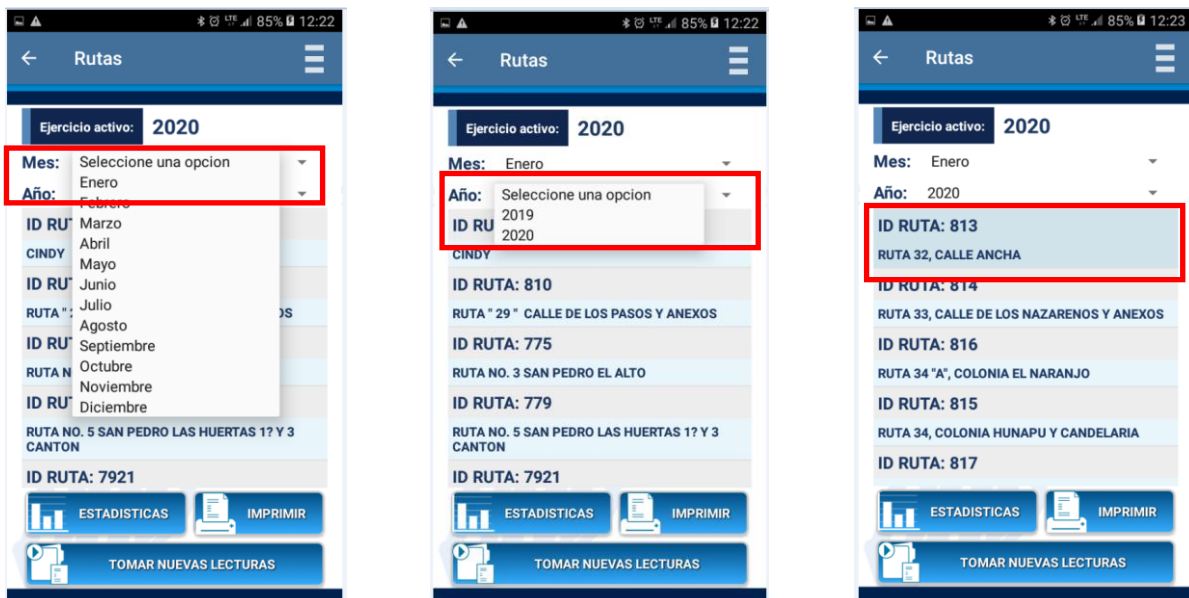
85% 12:22

Rutas

Ejercicio activo: 2020

Mes: Seleccione una opcion
Enero
Febrero
Marzo
Abril
Mayo
Junio
Julio
Agosto
Septiembre
Octubre
Noviembre
Diciembre

Año:

ID RUT

CINDY

ID RUT

RUTA " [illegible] OS

ID RUT

RUTA N

ID RUT

RUTA NO. 5 SAN PEDRO LAS HUERTAS 1? Y 3 CANTON

ID RUTA: 7921

ESTADISTICAS

IMPRIMIR

TOMAR NUEVAS LECTURAS

85% 12:22

Rutas

Ejercicio activo: 2020

Mes: Enero

Año: Seleccione una opcion
2019
2020

ID R

CINDY

ID RUTA: 810

RUTA " 29 " CALLE DE LOS PASOS Y ANEXOS

ID RUTA: 775

RUTA NO. 3 SAN PEDRO EL ALTO

ID RUTA: 779

RUTA NO. 5 SAN PEDRO LAS HUERTAS 1? Y 3 CANTON

ID RUTA: 7921

ESTADISTICAS

IMPRIMIR

TOMAR NUEVAS LECTURAS

85% 12:23

Rutas

Ejercicio activo: 2020

Mes: Enero

Año: 2020

ID RUTA: 813

RUTA 32, CALLE ANCHA

ID RUTA: 814

RUTA 33, CALLE DE LOS NAZARENOS Y ANEXOS

ID RUTA: 816

RUTA 34 "A", COLONIA EL NARANJO

ID RUTA: 815

RUTA 34, COLONIA HUNAPU Y CANDELARIA

ID RUTA: 817

ESTADISTICAS

IMPRIMIR

TOMAR NUEVAS LECTURAS